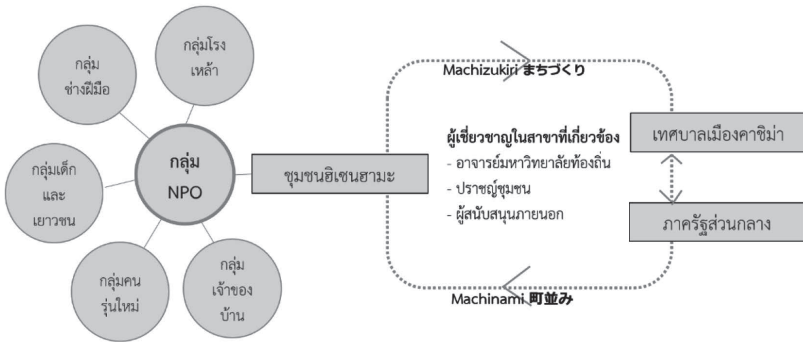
กลุ่มช่างฝีมือ

กลุ่มโรงเหล้า

กลุ่มเด็กและเยาวชน

กลุ่ม NPO

กลุ่มคนรุ่นใหม่

กลุ่มเจ้าของบ้าน

ชุมชนฮิเซนฮามะ

Machizukiri まちづくり

ผู้เชี่ยวชาญในสาขาที่เกี่ยวข้อง
- อาจารย์มหาวิทยาลัยท้องถิ่น
- ปราชญ์ชุมชน
- ผู้สนับสนุนภายนอก

Machinami 町並み

เทศบาลเมืองคาชิม่า

ภาครัฐส่วนกลาง